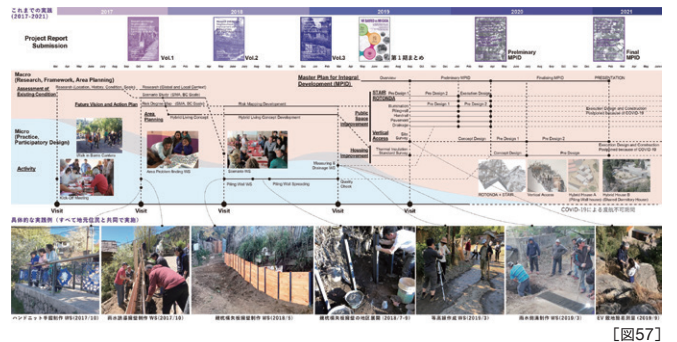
これまでの実践 (2017-2021)

2017

2018

2019

2020

2021

Project Report Submission

Vol.1

Vol.2

Vol.3

第1回まとめ

Preliminary MPID

Final MPID

Macro (Research, Framework, Area Planning)

Assessment of Existing Condition

Future Vision and Action Plan

Area Planning

Master Plan for Integral Development (MPID)

Micro (Practice, Participatory Designs)

Activity

Public Space Improvement

Vertical Access

Housing Improvement

Kick-Off Meeting

Area Problem Finding WS

Extension WS

Piling Wall WS

Quality Check

Measuring & Drainage WS

COVID-19による施工不可期間

Visit

Visit

Visit

Visit

Visit

Visit

具体的な実施例（すべて地元住民と共同で実施）

ハンドユニット手摺制作 WS (2017/10)

斜め排水溝製作 WS (2017/10)

擁壁補強板張制作 WS1 (2018/3)

擁壁補強板張後の地区視察 (2018/7-9)

地区排水溝 WS (2019/3)

階段制作 WS (2019/3)

EV 建物基礎調査 (2019/9)

[図57]